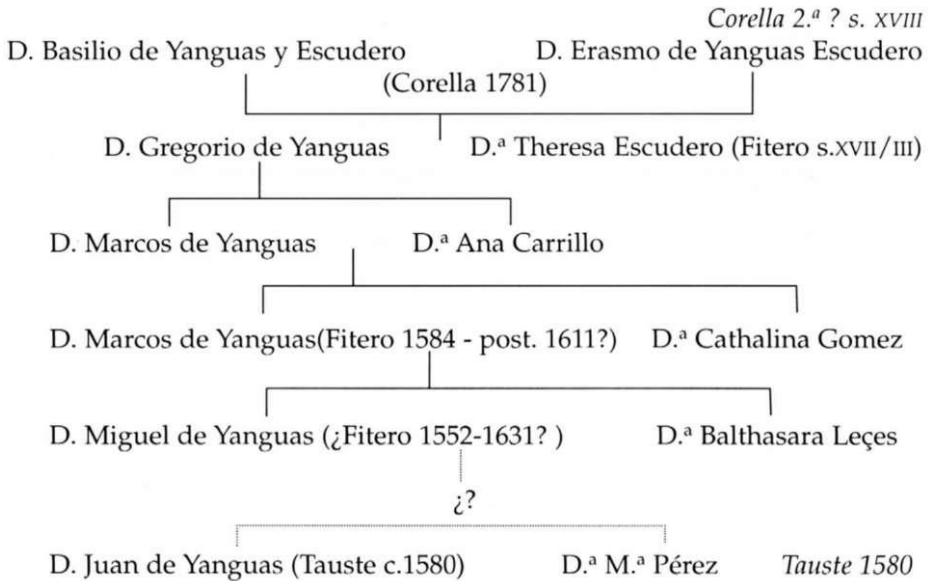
Corella 2.ª ? s. XVIII

D. Basilio de Yanguas y Escudero

D. Erasmo de Yanguas Escudero

(Corella 1781)

D. Gregorio de Yanguas

D.ª Theresa Escudero (Fitero s.XVII/III)

D. Marcos de Yanguas

D.ª Ana Carrillo

D. Marcos de Yanguas(Fitero 1584 - post. 1611?)

D.ª Cathalina Gomez

D. Miguel de Yanguas (¿Fitero 1552-1631? )

D.ª Balthasara Leçes

¿?

D. Juan de Yanguas (Tauste c.1580)

D.ª M.ª Pérez

Tauste 1580